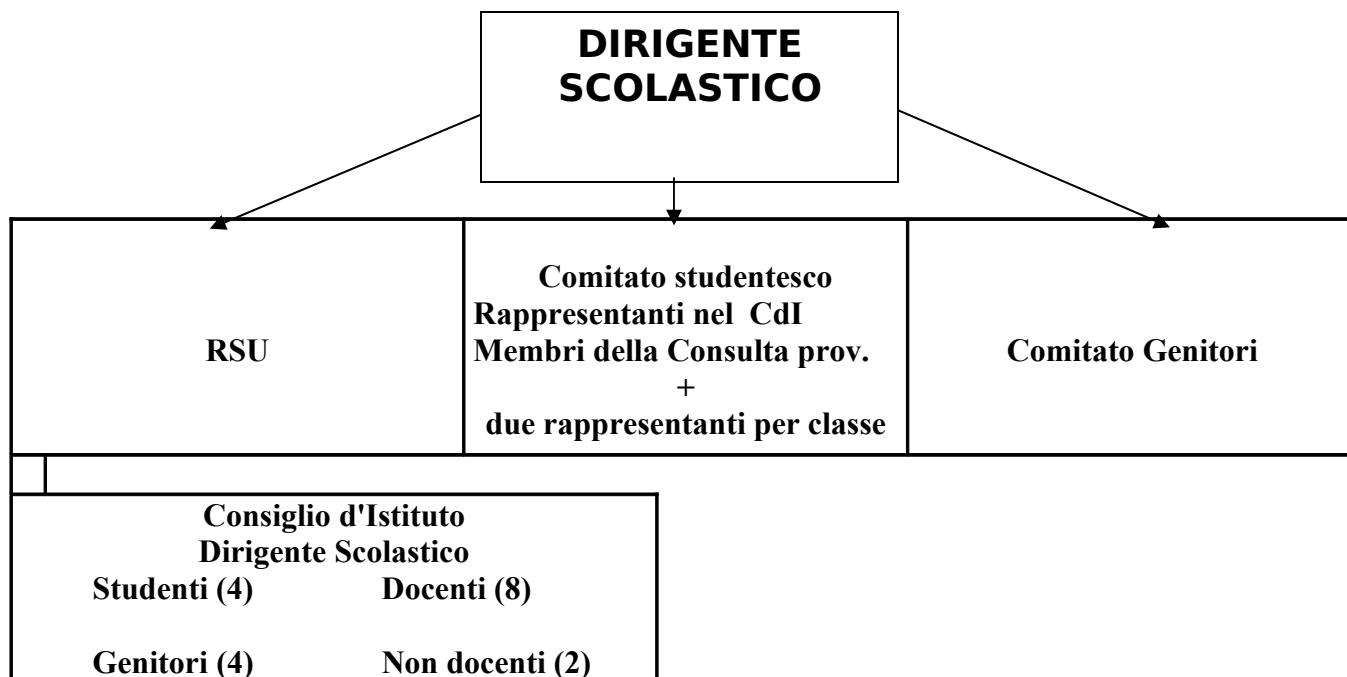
DIRIGENTE SCOLASTICO

RSU

Comitato studentesco
Rappresentanti nel CdI
Membri della Consulta prov.
+
due rappresentanti per classe

Comitato Genitori

Consiglio d'Istituto
Dirigente Scolastico
Studenti (4) Docenti (8)

Genitori (4) Non docenti (2)